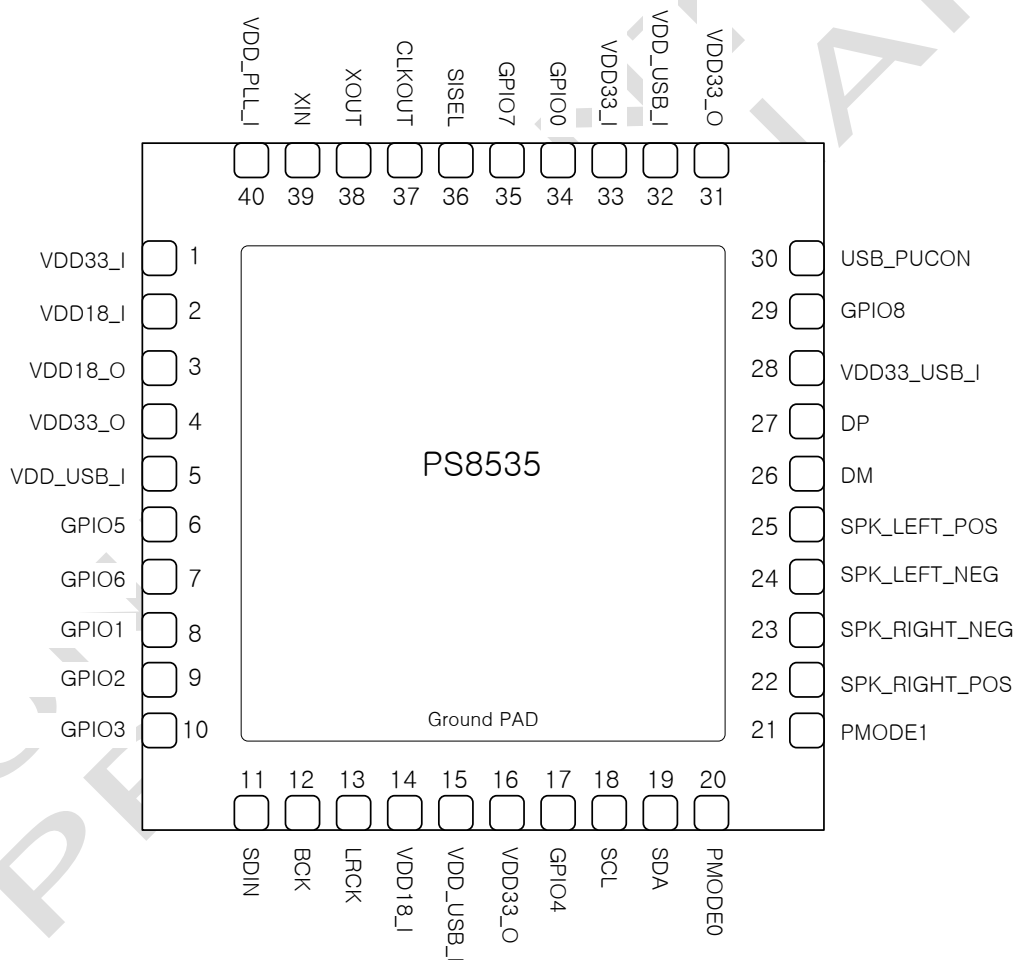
VDD_PLL_I
XIN
XOUT
CLKOUT
SISEL
GPIO7
GPIO0
VDD33_I
VDD_USB_I
VDD33_O

40 39 38 37 36 35 34 33 32 31

VDD33_I 1
VDD18_I 2
VDD18_O 3
VDD33_O 4
VDD_USB_I 5
GPIO5 6
GPIO6 7
GPIO1 8
GPIO2 9
GPIO3 10

30 USB_PUCON
29 GPIO8
28 VDD33_USB_I
27 DP
26 DM
25 SPK_LEFT_POS
24 SPK_LEFT_NEG
23 SPK_RIGHT_NEG
22 SPK_RIGHT_POS
21 PMODE1

PS8535

Ground PAD

11 12 13 14 15 16 17 18 19 20

SDIN
BCK
LRCK
VDD18_I
VDD_USB_I
VDD33_O
GPIO4
SCL
SDA
PMODE0